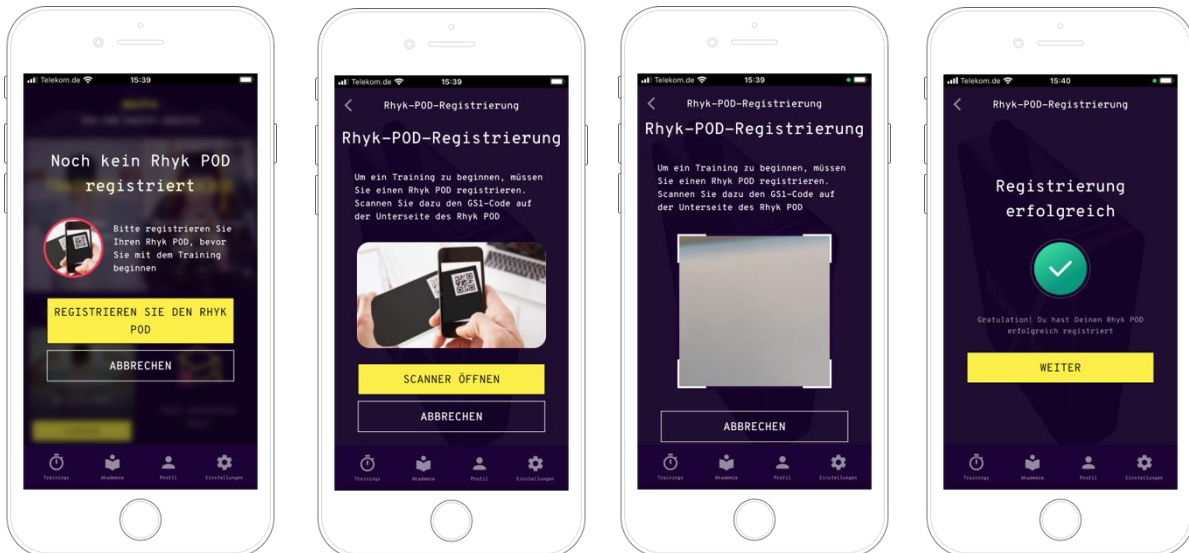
Telekom.de 15:39

Noch kein Rhyk POD registriert

Bitte registrieren Sie Ihren Rhyk POD, bevor Sie mit dem Training beginnen

REGISTRIEREN SIE DEN RHYK POD

ABBRECHEN

Trainings Akademie Profil Einstellungen

Telekom.de 15:39

Rhyk-POD-Registrierung

Rhyk-POD-Registrierung

Um ein Training zu beginnen, müssen Sie einen Rhyk POD registrieren. Scannen Sie dazu den GS1-Code auf der Unterseite des Rhyk POD

SCANNER ÖFFNEN

ABBRECHEN

Trainings Akademie Profil Einstellungen

Telekom.de 15:39

Rhyk-POD-Registrierung

Rhyk-POD-Registrierung

Um ein Training zu beginnen, müssen Sie einen Rhyk POD registrieren. Scannen Sie dazu den GS1-Code auf der Unterseite des Rhyk POD

ABBRECHEN

Trainings Akademie Profil Einstellungen

Telekom.de 15:40

Rhyk-POD-Registrierung

Registrierung erfolgreich

Gratulation! Du hast Deinen Rhyk POD erfolgreich registriert

WEITER

Trainings Akademie Profil Einstellungen